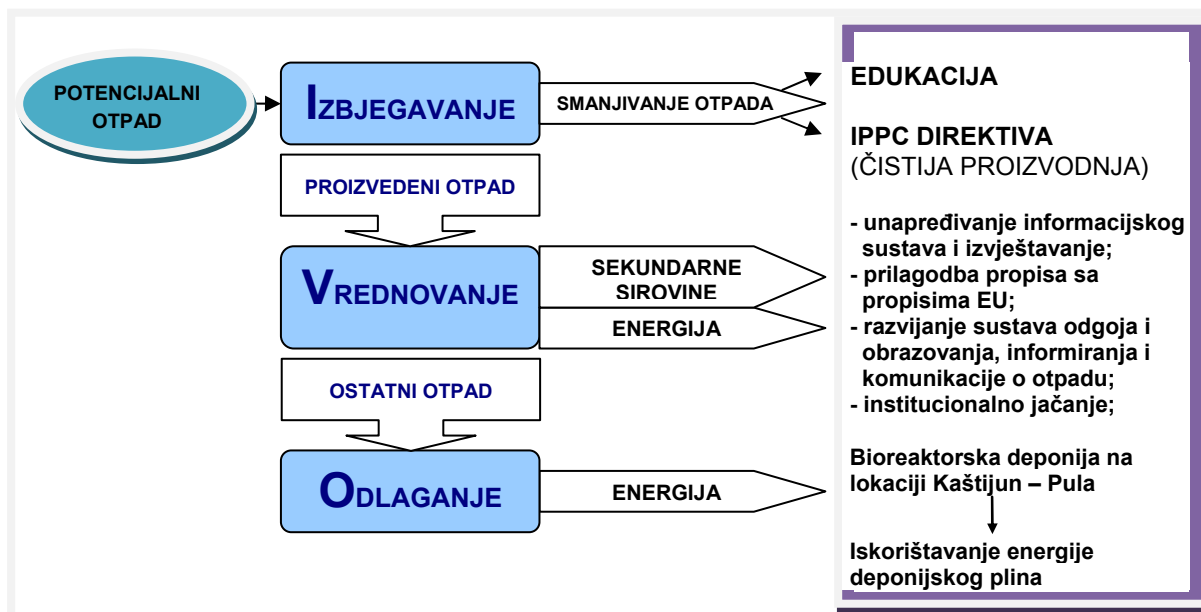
POTENCIJALNI OTPAD

IZBJEGAVANJE

SMANJIVANJE OTPADA

PROIZVEDENI OTPAD

VREDNOVANJE

SEKUNDARNE SIROVINE

ENERGIJA

OSTATNI OTPAD

ODLAGANJE

ENERGIJA

EDUKACIJA

IPPC DIREKTIVA
(ČISTIJA PROIZVODNJA)

- unapređivanje informacijskog sustava i izvještavanje;
- prilagodba propisa sa propisima EU;
- razvijanje sustava odgoja i obrazovanja, informiranja i komunikacije o otpadu;
- institucionalno jačanje;

Bioreaktorska deponija na lokaciji Kaštijun – Pula

Iskorištavanje energije deponijskog plina